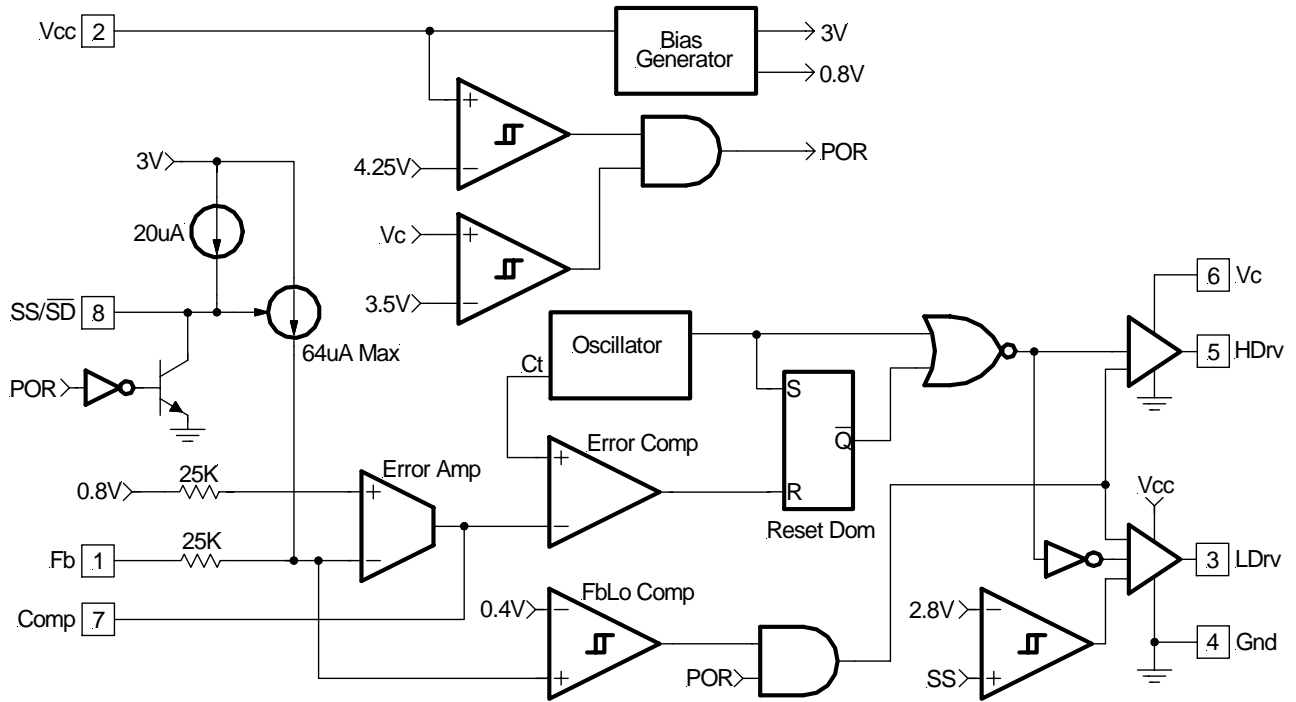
Vcc 2
Bias Generator
3V
0.8V
+
−
4.25V
POR
3V
20uA
Vc
+
−
3.5V
SS/$\overline{SD}$ 8
64uA Max
POR
Oscillator
Ct
S
$\overline{Q}$
R
Reset Dom
Error Comp
+
−
6 Vc
5 HDrv
Vcc
3 LDrv
4 Gnd
Error Amp
0.8V
25K
+
−
Fb 1
25K
Comp 7
FbLo Comp
0.4V
−
+
POR
2.8V
−
SS
+